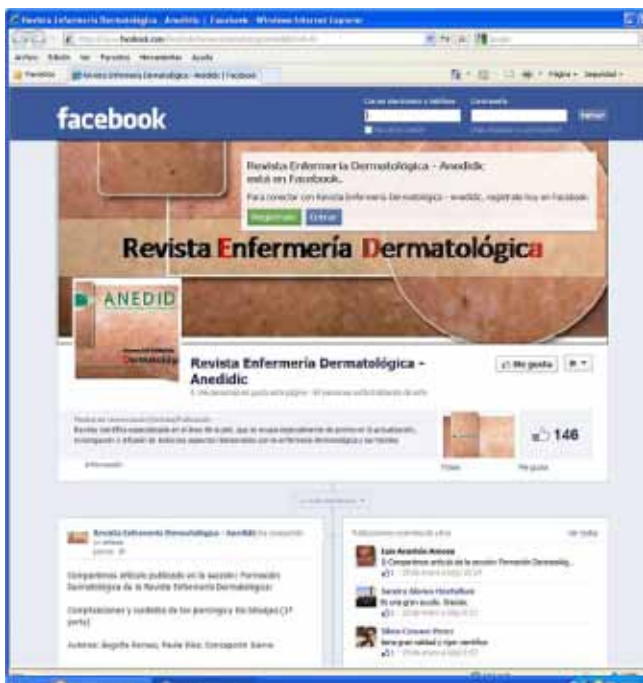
Revista Enfermería Dermatológica - Anedidic | Facebook - Windows Internet Explorer

facebook.com

Archivo Edición Ver Favoritos Herramientas Ayuda

Favoritos Revista Enfermería Dermatológica - Anedidic | Facebook

Página Seguridad

facebook

Correo electrónico o teléfono Contraseña

Entrar

Revista Enfermería Dermatológica - Anedidic está en Facebook.

Para conectar con Revista Enfermería Dermatológica - Anedidic, regístrate hoy en Facebook.

Registrarse Entrar

Revista Enfermería Dermatológica

ANEDID

Revista Enfermería Dermatológica - Anedidic

Me gusta

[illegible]

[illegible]

146

Información

Fotos Me gusta

Revista Enfermería Dermatológica - Anedidic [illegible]

Compartimos artículo publicado en la sección: Formación Dermatológica de la Revista Enfermería Dermatológica:

Complicaciones y cuidados de los piercings y los tatuajes (1ª parte)

Autores: Ángela Romeo, Paula Díaz, Concepción Sierra

Publicaciones recientes de otros Ver todas

Luis Anselmo Amosa
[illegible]

Sandra Alonso Hontañón
Es una gran ayuda. Gracias.

Silvia Cencero Pérez
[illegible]